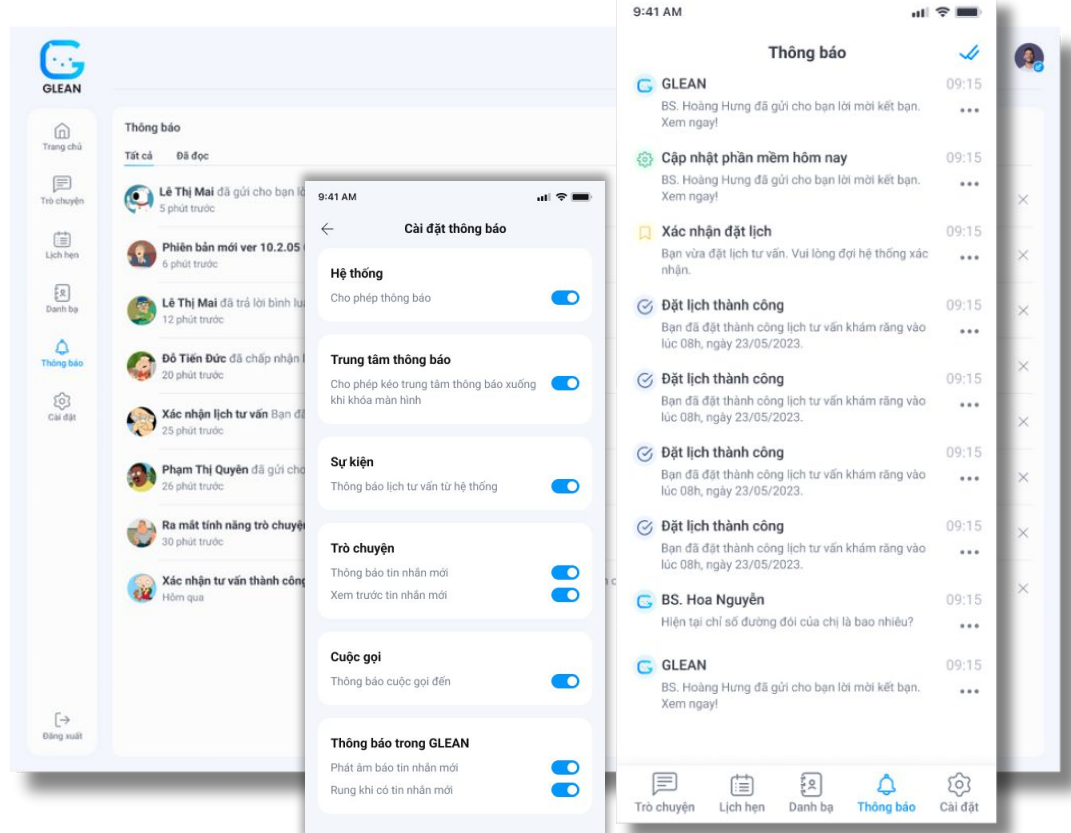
GLEAN

Trang chủ
Trò chuyện
Lịch hẹn
Danh bạ
Thông báo
Cài đặt
Đăng xuất

Thông báo
Tất cả Đã đọc

Lê Thị Mai đã gửi cho bạn lời
5 phút trước

Phiên bản mới ver 10.2.05
6 phút trước

Lê Thị Mai đã trả lời bình lu
12 phút trước

Đỗ Tiến Đức đã chấp nhận l
20 phút trước

Xác nhận lịch tư vấn Bạn đã
25 phút trước

Phạm Thị Quyên đã gửi cho
26 phút trước

Ra mắt tính năng trò chuyện
30 phút trước

Xác nhận tư vấn thành công
Hôm qua

9:41 AM
Cài đặt thông báo

Hệ thống
Cho phép thông báo

Trung tâm thông báo
Cho phép kéo trung tâm thông báo xuống khi khóa màn hình

Sự kiện
Thông báo lịch tư vấn từ hệ thống

Trò chuyện
Thông báo tin nhắn mới
Xem trước tin nhắn mới

Cuộc gọi
Thông báo cuộc gọi đến

Thông báo trong GLEAN
Phát âm báo tin nhắn mới
Rung khi có tin nhắn mới

9:41 AM
Thông báo

GLEAN 09:15
BS. Hoàng Hưng đã gửi cho bạn lời mời kết bạn. Xem ngay!

Cập nhật phần mềm hôm nay 09:15
BS. Hoàng Hưng đã gửi cho bạn lời mời kết bạn. Xem ngay!

Xác nhận đặt lịch 09:15
Bạn vừa đặt lịch tư vấn. Vui lòng đợi hệ thống xác nhận.

Đặt lịch thành công 09:15
Bạn đã đặt thành công lịch tư vấn khám răng vào lúc 08h, ngày 23/05/2023.

Đặt lịch thành công 09:15
Bạn đã đặt thành công lịch tư vấn khám răng vào lúc 08h, ngày 23/05/2023.

Đặt lịch thành công 09:15
Bạn đã đặt thành công lịch tư vấn khám răng vào lúc 08h, ngày 23/05/2023.

Đặt lịch thành công 09:15
Bạn đã đặt thành công lịch tư vấn khám răng vào lúc 08h, ngày 23/05/2023.

BS. Hoa Nguyễn 09:15
Hiện tại chỉ số đường đói của chị là bao nhiêu?

GLEAN 09:15
BS. Hoàng Hưng đã gửi cho bạn lời mời kết bạn. Xem ngay!

Trò chuyện Lịch hẹn Danh bạ Thông báo Cài đặt